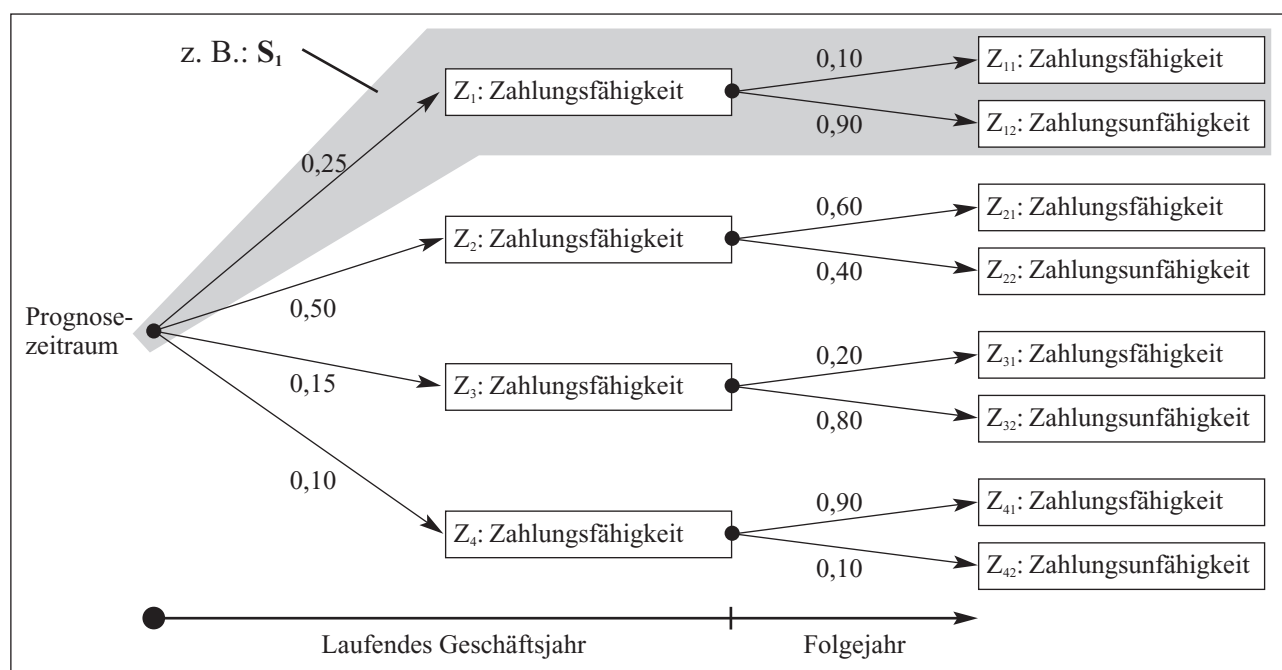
z. B.: $\mathbf{S_1}$

Prognosezeitraum

0,25

0,50

0,15

0,10

$Z_1$: Zahlungsfähigkeit

0,10

0,90

$Z_{11}$: Zahlungsfähigkeit

$Z_{12}$: Zahlungsunfähigkeit

$Z_2$: Zahlungsfähigkeit

0,60

0,40

$Z_{21}$: Zahlungsfähigkeit

$Z_{22}$: Zahlungsunfähigkeit

$Z_3$: Zahlungsfähigkeit

0,20

0,80

$Z_{31}$: Zahlungsfähigkeit

$Z_{32}$: Zahlungsunfähigkeit

$Z_4$: Zahlungsfähigkeit

0,90

0,10

$Z_{41}$: Zahlungsfähigkeit

$Z_{42}$: Zahlungsunfähigkeit

Laufendes Geschäftsjahr

Folgejahr